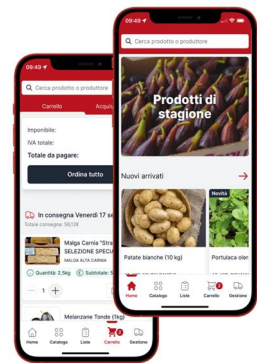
09:49

Cerca prodotto o produttore

Carrello

Acquis

Imponibile:

IVA totale:

Totale da pagare:

Ordina tutto

In consegna Venerdì 17 se

Totale consegna: 56,2€

Malga Carnia "Stra

SELEZIONE SPECI

MALGA ALTA CARNIA

Quantità: 2,5kg

Subtotale: 5

1

Melanzane Tonde (1kg)

Home

Catalogo

Liste

2

Carrello

Gestione

09:49

Cerca prodotto o produttore

Prodotti di stagione

Nuovi arrivati

Novità

Patate bianche (10 kg)

Portulaca oler

Home

Catalogo

Liste

1

Carrello

Gestione